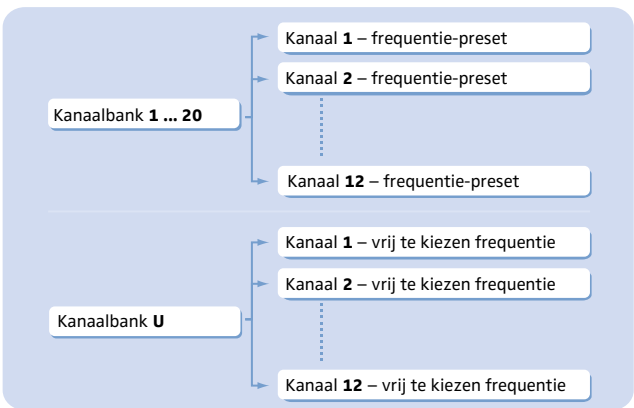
Kanaalbank **1 ... 20**

Kanaal **1** – frequentie-preset

Kanaal **2** – frequentie-preset

Kanaal **12** – frequentie-preset

Kanaalbank **U**

Kanaal **1** – vrij te kiezen frequentie

Kanaal **2** – vrij te kiezen frequentie

Kanaal **12** – vrij te kiezen frequentie